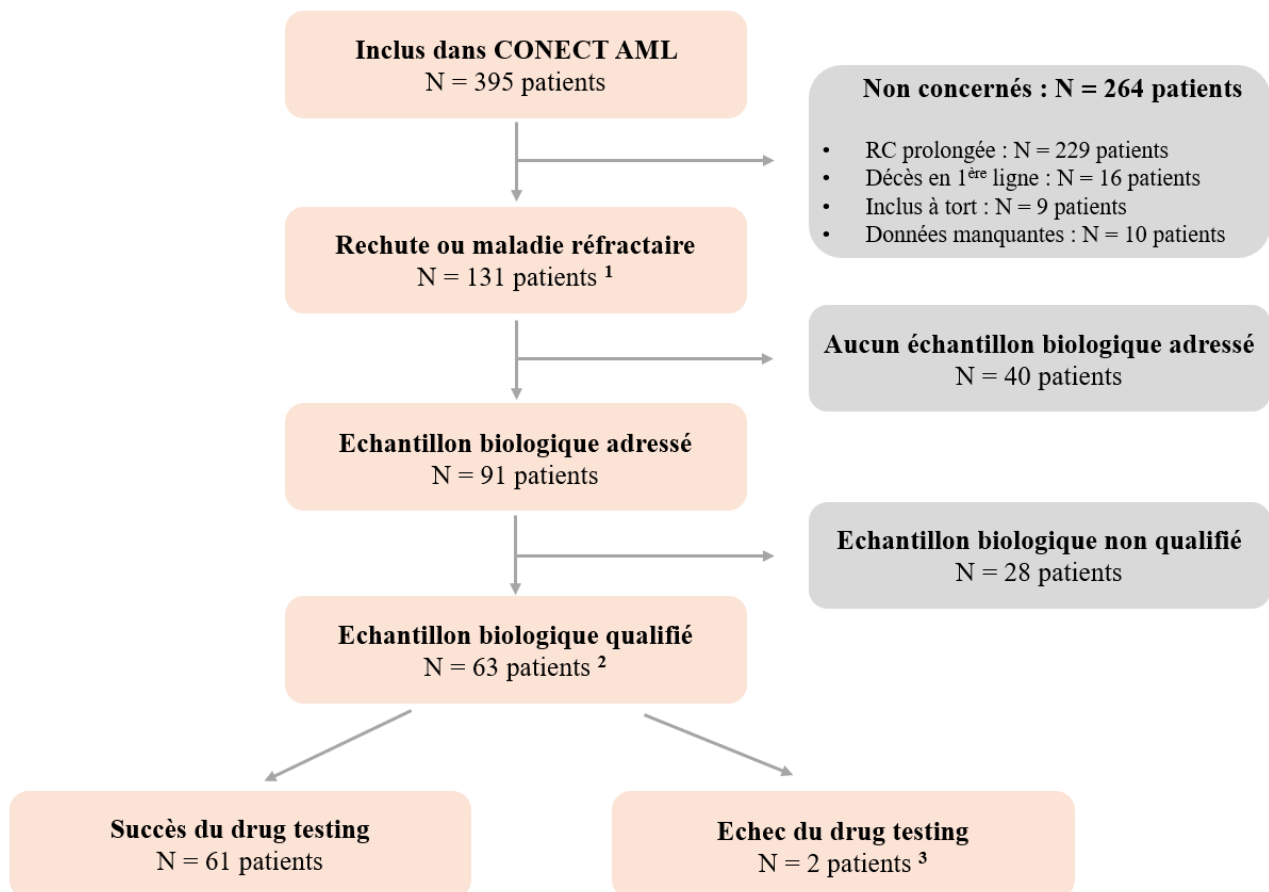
Inclus dans CONECT AML
N = 395 patients

Non concernés : N = 264 patients

- RC prolongée : N = 229 patients
- Décès en 1$^{ère}$ ligne : N = 16 patients
- Inclus à tort : N = 9 patients
- Données manquantes : N = 10 patients

Rechute ou maladie réfractaire
N = 131 patients $^{1}$

Aucun échantillon biologique adressé
N = 40 patients

Echantillon biologique adressé
N = 91 patients

Echantillon biologique non qualifié
N = 28 patients

Echantillon biologique qualifié
N = 63 patients $^{2}$

Succès du drug testing
N = 61 patients

Echec du drug testing
N = 2 patients $^{3}$